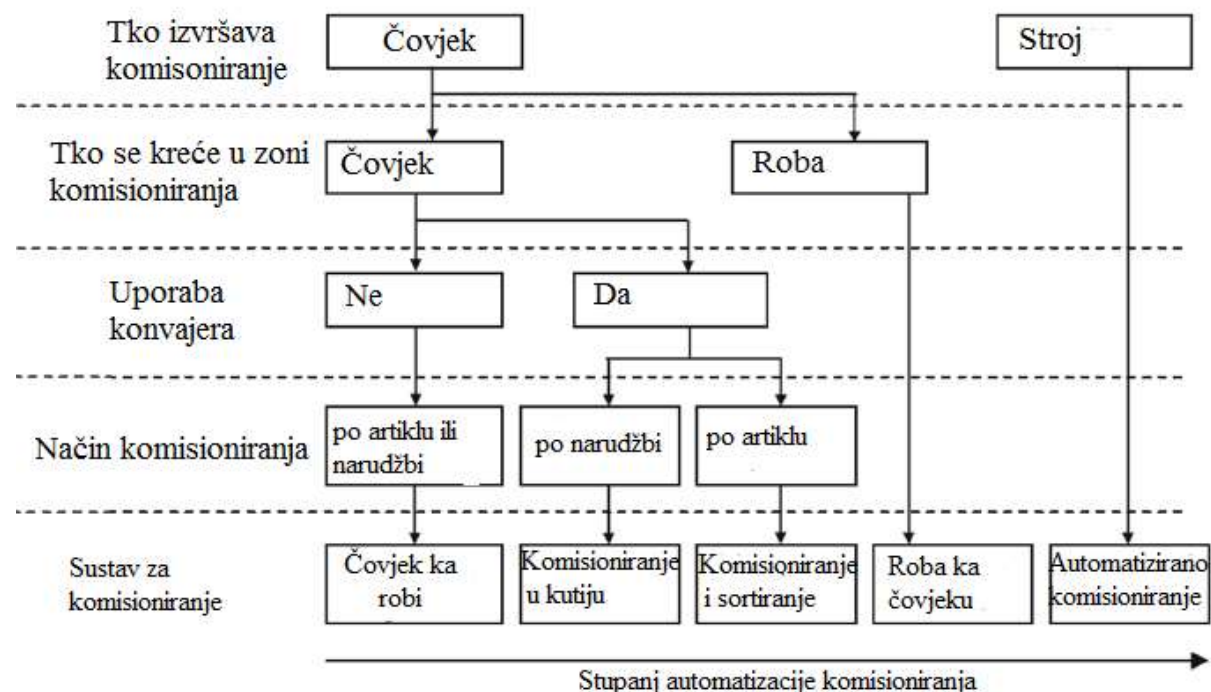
Tko izvršava komisioniranje

Čovjek

Stroj

Tko se kreće u zoni komisioniranja

Čovjek

Roba

Uporaba konvajera

Ne

Da

Način komisioniranja

po artiklu ili narudžbi

po narudžbi

po artiklu

Sustav za komisioniranje

Čovjek ka robi

Komisioniranje u kutiju

Komisioniranje i sortiranje

Roba ka čovjeku

Automatizirano komisioniranje

Stupanj automatizacije komisioniranja